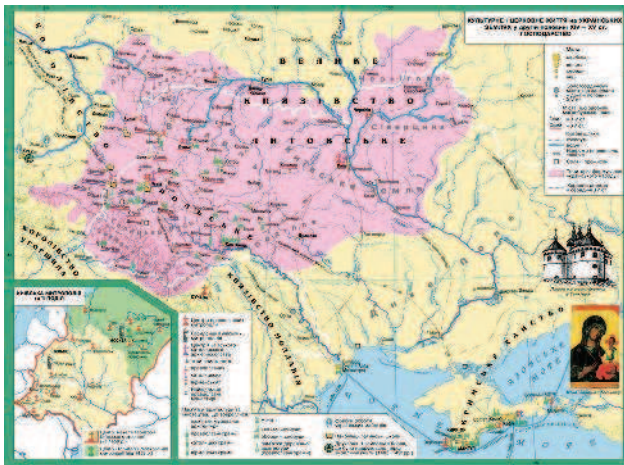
Культурне і церковне життя на українських землях у другій половині XIV – XV ст. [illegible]

ВЕЛИКЕ
КНЯЗІВСТВО
ЛИТОВСЬКЕ

КОРОЛІВСТВО
ПОЛЬСЬКЕ

КОРОЛІВСТВО
УГОРЩИНА

КНЯЗІВСТВО МОЛДАВІЯ

КРИМСЬКЕ ХАНСТВО

Сіверщина

АЗОВСЬКЕ МОРЕ

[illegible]